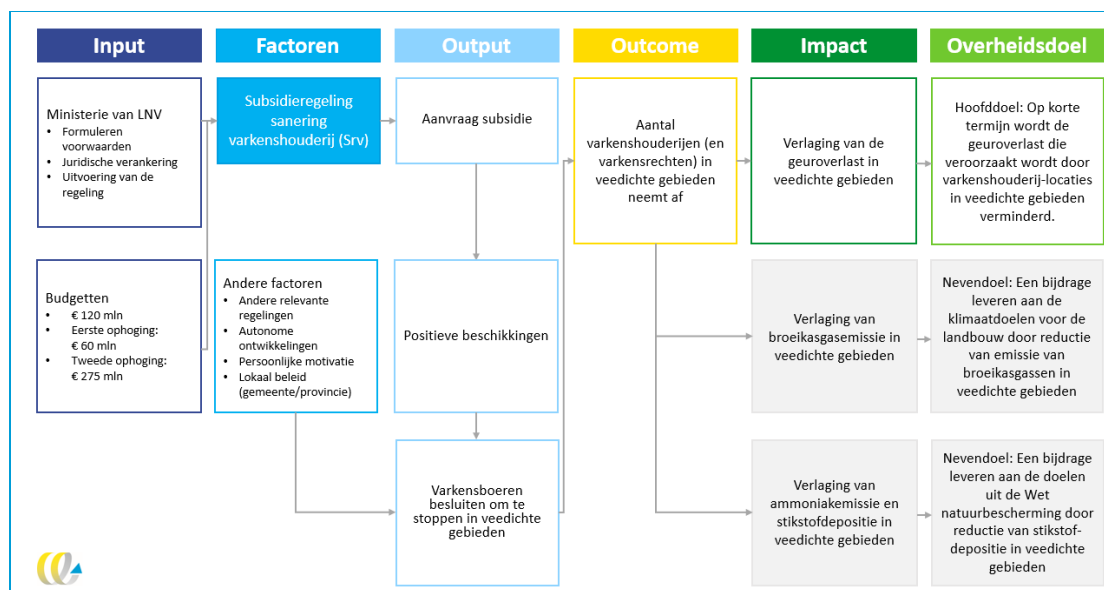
Input

Factoren

Output

Outcome

Impact

Overheidsdoel

Ministerie van LNV
• Formuleren voorwaarden
• Juridische verankering
• Uitvoering van de regeling

Subsidieregeling sanering varkenshouderij (Srv)

Aanvraag subsidie

Aantal varkenshouderijen (en varkensrechten) in veedichte gebieden neemt af

Verlaging van de geuroverlast in veedichte gebieden

Hoofddoel: Op korte termijn wordt de geuroverlast die veroorzaakt wordt door varkenshouderij-locaties in veedichte gebieden verminderd.

Budgetten
• € 120 mln
• Eerste ophoging: € 60 mln
• Tweede ophoging: € 275 mln

Andere factoren
• Andere relevante regelingen
• Autonome ontwikkelingen
• Persoonlijke motivatie
• Lokaal beleid (gemeente/provincie)

Positieve beschikkingen

Verlaging van broeikasgasemissie in veedichte gebieden

Nevendoel: Een bijdrage leveren aan de klimaatdoelen voor de landbouw door reductie van emissie van broeikasgassen in veedichte gebieden

Varkensboeren besluiten om te stoppen in veedichte gebieden

Verlaging van ammoniakemissie en stikstofdepositie in veedichte gebieden

Nevendoel: Een bijdrage leveren aan de doelen uit de Wet natuurbescherming door reductie van stikstof-depositie in veedichte gebieden